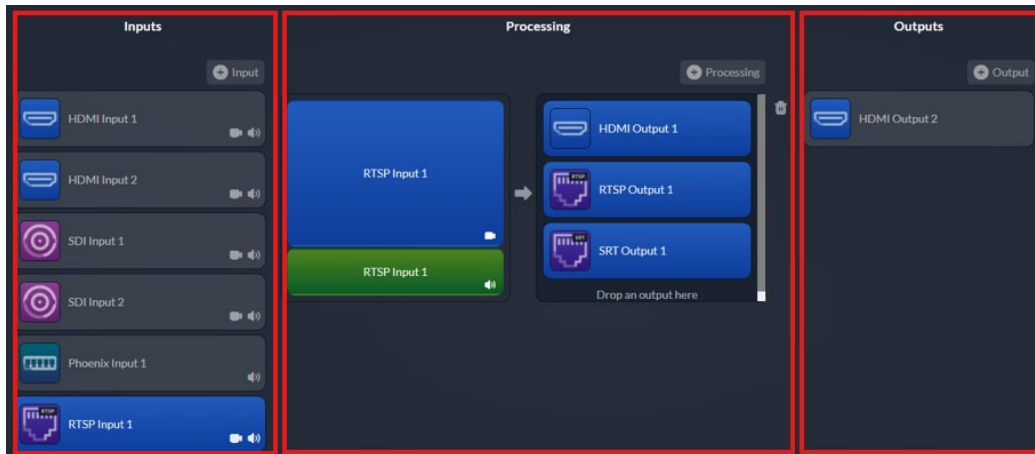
Inputs

Input

HDMI Input 1

HDMI Input 2

SDI Input 1

SDI Input 2

Phoenix Input 1

RTSP
RTSP Input 1

Processing

Processing

RTSP Input 1

RTSP Input 1

HDMI Output 1

RTSP
RTSP Output 1

SRT
SRT Output 1

Drop an output here

Outputs

Output

HDMI Output 2